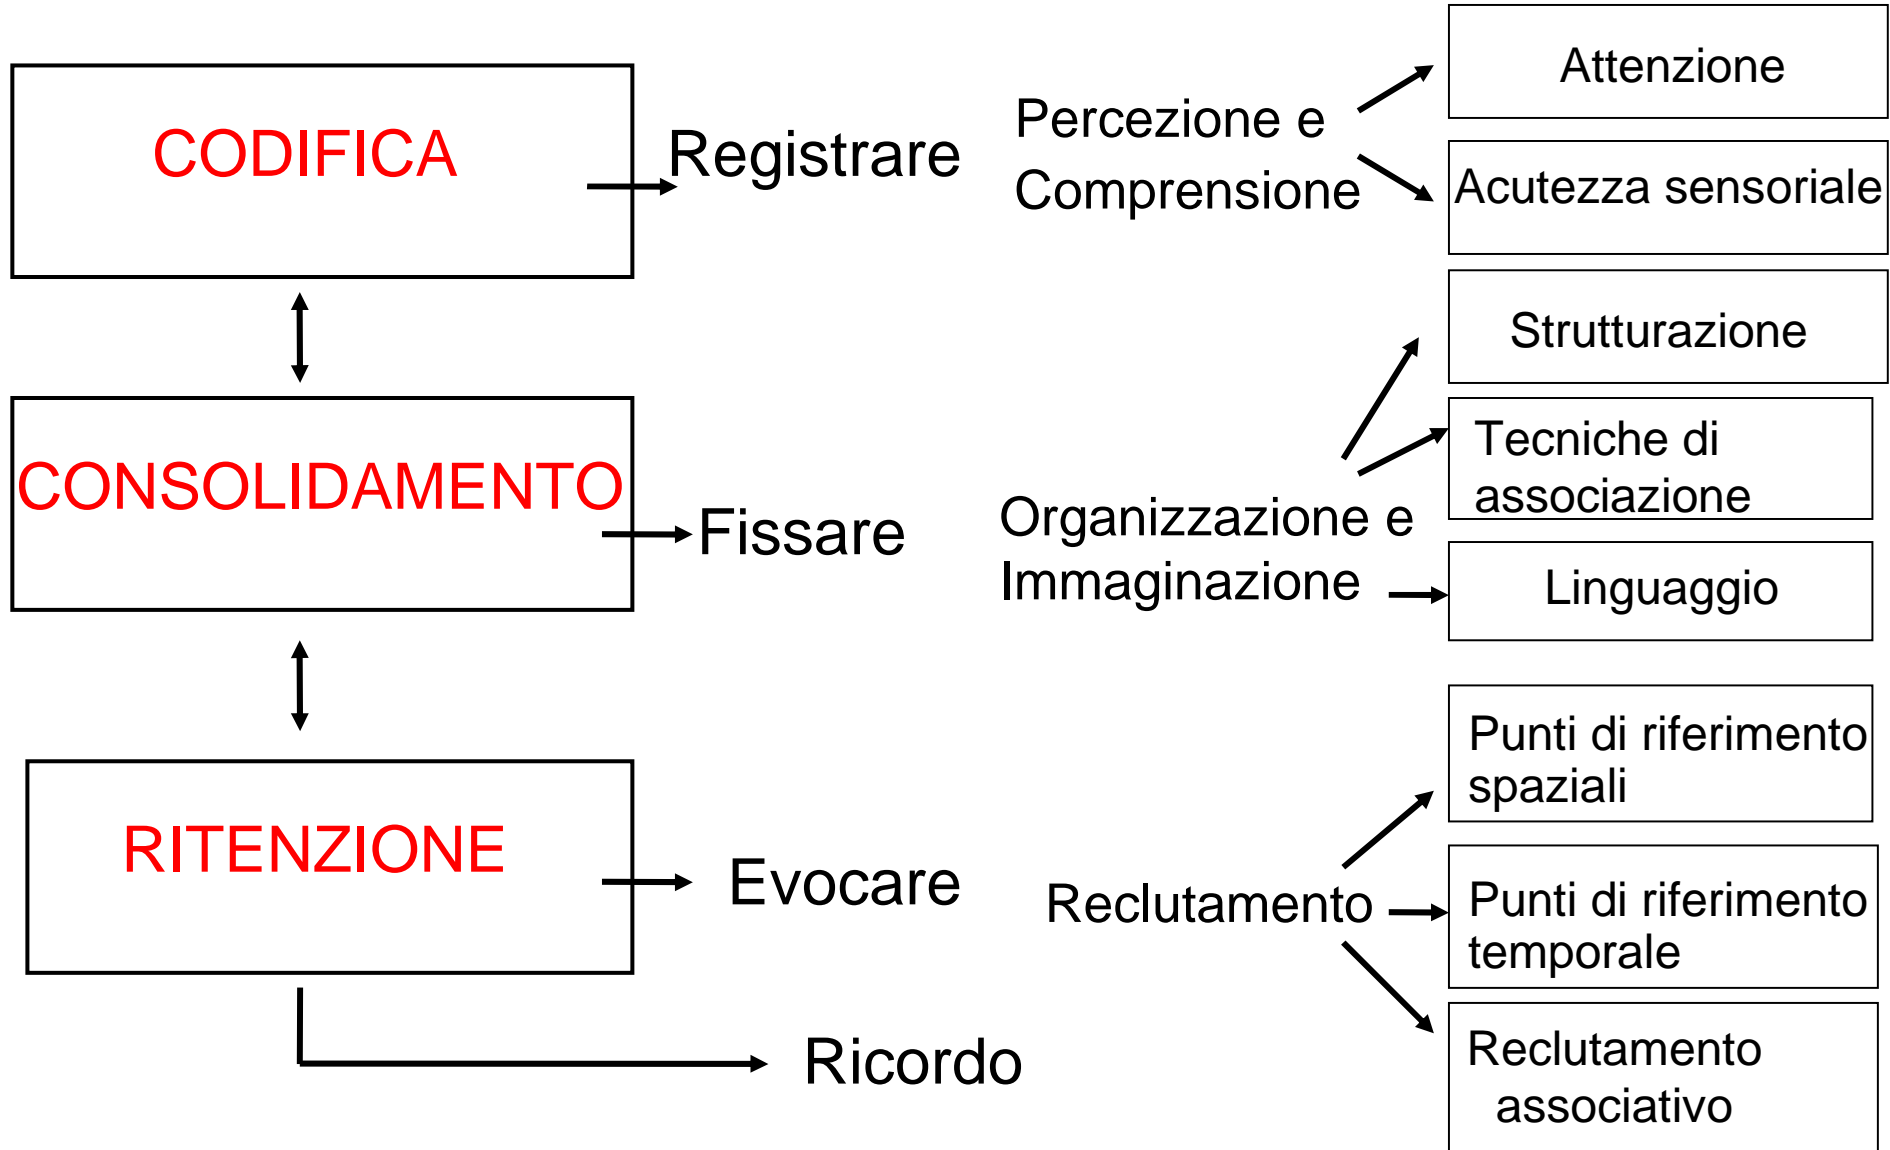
CODIFICA

Registrare

Percezione e Comprensione

Attenzione

Acutezza sensoriale

CONSOLIDAMENTO

Fissare

Organizzazione e Immaginazione

Strutturazione

Tecniche di associazione

Linguaggio

RITENZIONE

Evocare

Reclutamento

Punti di riferimento spaziali

Punti di riferimento temporale

Reclutamento associativo

Ricordo